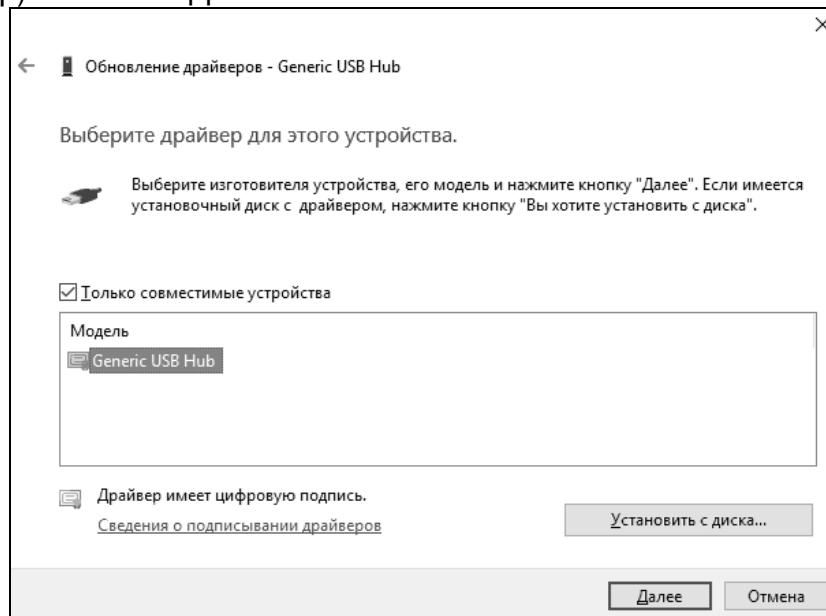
Обновление драйверов - Generic USB Hub

Выберите драйвер для этого устройства.

Выберите изготовителя устройства, его модель и нажмите кнопку "Далее". Если имеется установочный диск с драйвером, нажмите кнопку "Вы хотите установить с диска".

☑ Только совместимые устройства

Модель

Generic USB Hub

Драйвер имеет цифровую подпись.

Сведения о подписывании драйверов

Установить с диска...

Далее

Отмена